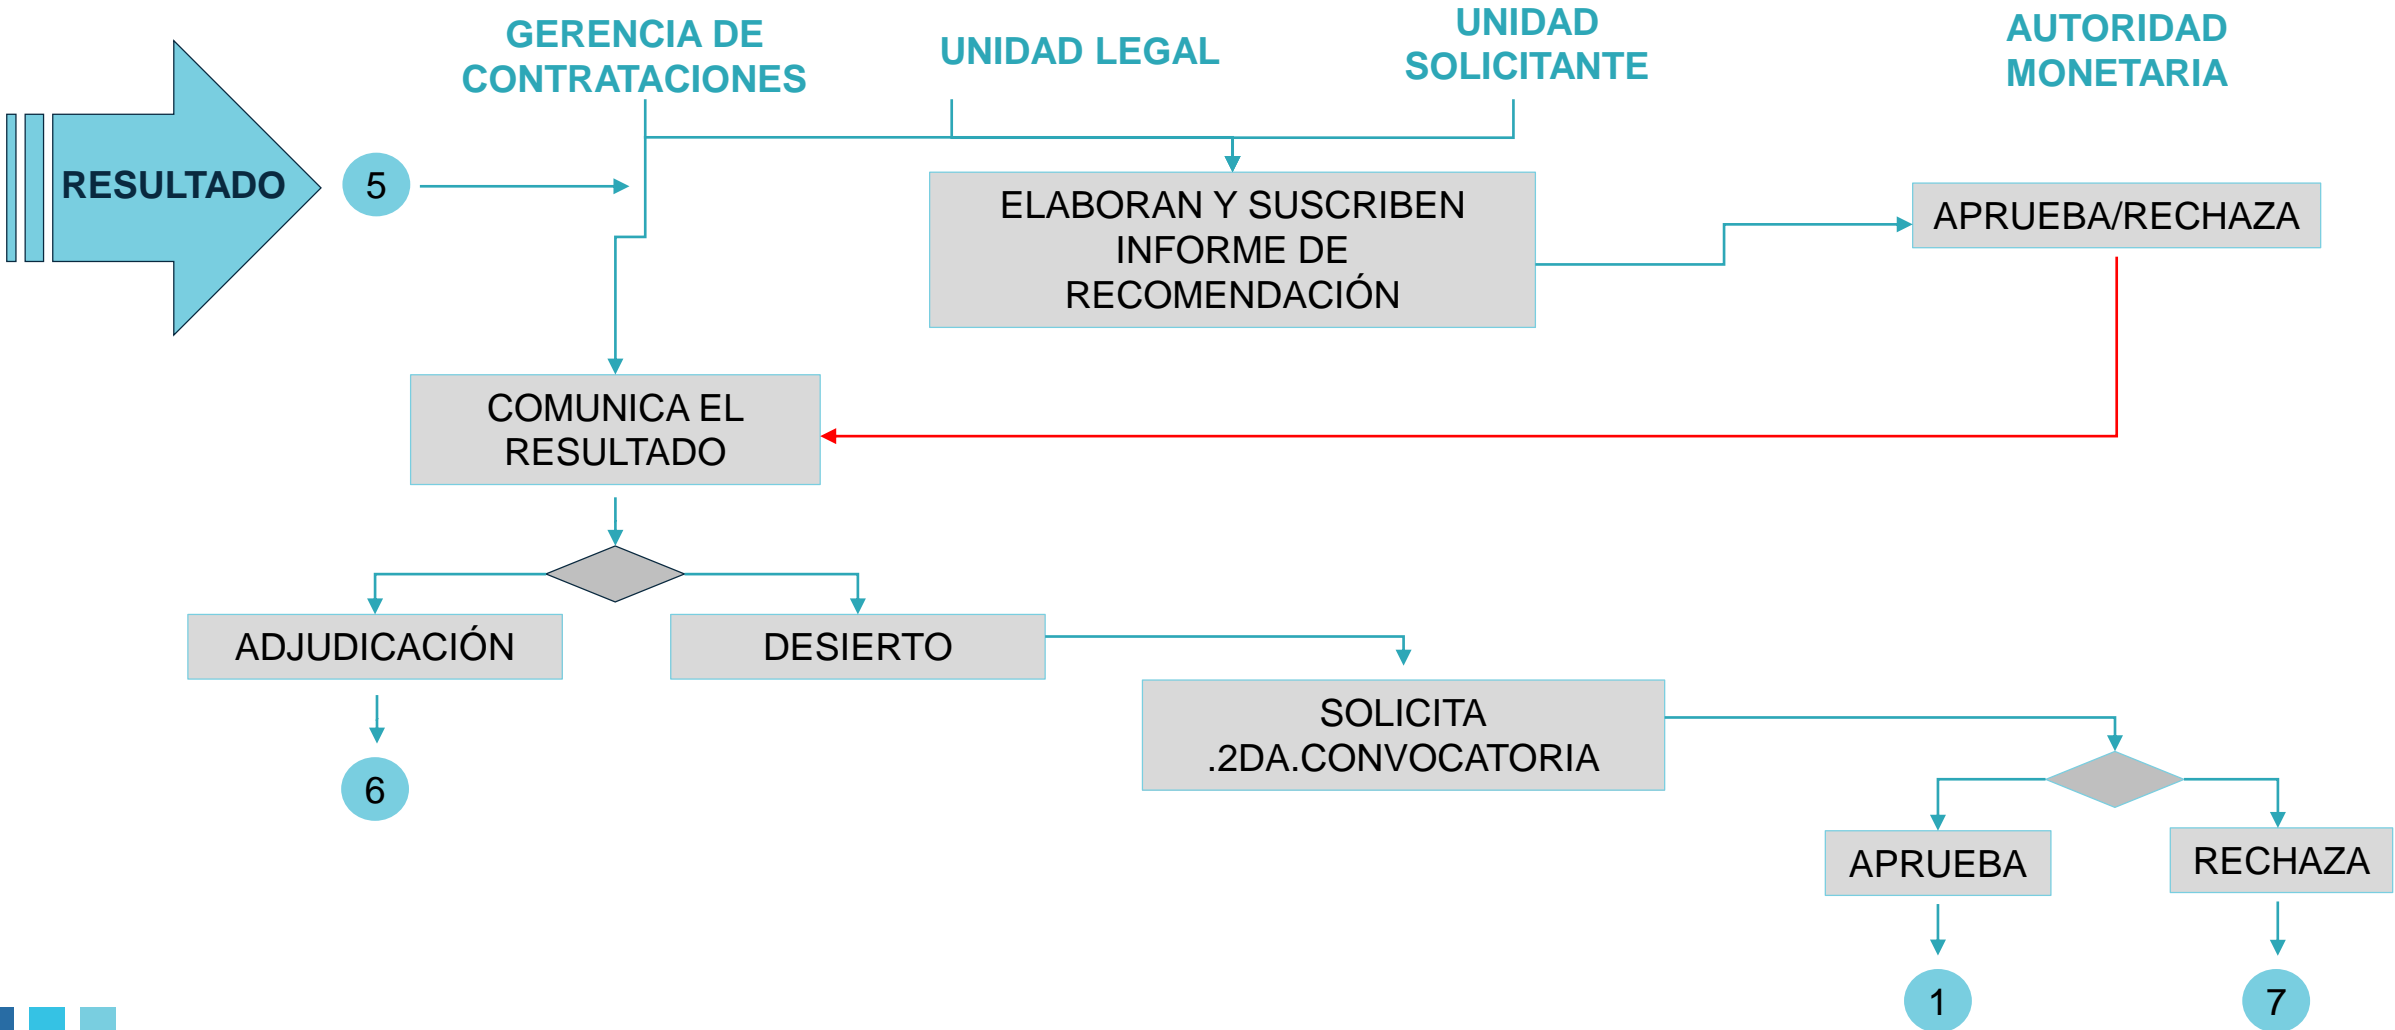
GERENCIA DE CONTRATACIONES

UNIDAD LEGAL

UNIDAD SOLICITANTE

AUTORIDAD MONETARIA

RESULTADO

5

ELABORAN Y SUSCRIBEN INFORME DE RECOMENDACIÓN

APRUEBA/RECHAZA

COMUNICA EL RESULTADO

ADJUDICACIÓN

DESIERTO

6

SOLICITA .2DA.CONVOCATORIA

APRUEBA

RECHAZA

1

7